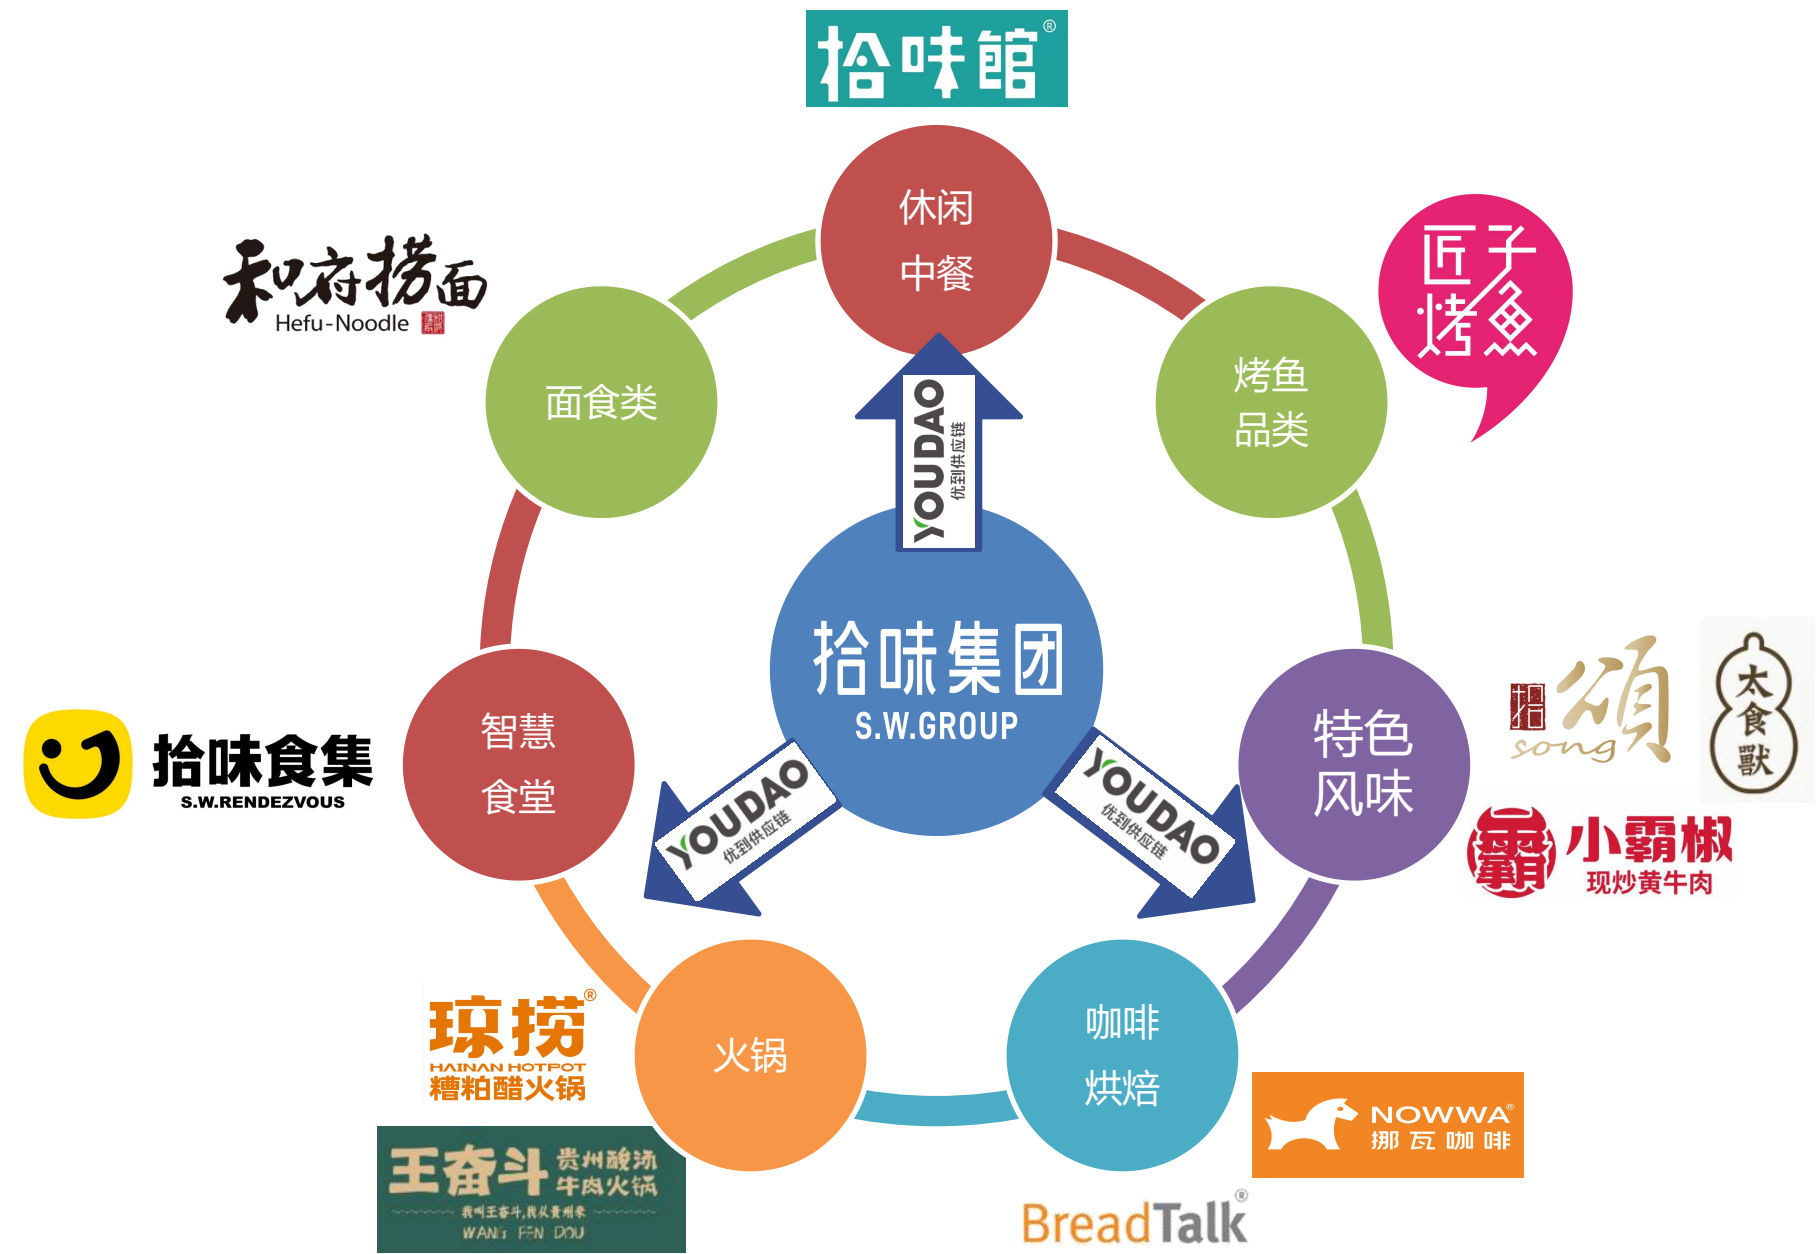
拾味館®

休闲
中餐

和府捞面
Hefu-Noodle

匠子
烤鱼

面食类

烤鱼
品类

YOUDAO
优到供应链

拾味集团
S.W.GROUP

拾味食集
S.W.RENDEZVOUS

智慧
食堂

YOUDAO
优到供应链

YOUDAO
优到供应链

特色
风味

拾
頌
song

太
食
獸

小霸椒
现炒黄牛肉

琼捞®
HAINAN HOTPOT
糟粕醋火锅

火锅

咖啡
烘焙

NOWWA®
挪瓦咖啡

王奋斗 贵州酸汤牛肉火锅
我叫王奋斗,我从贵州来
WANG FEN DOU

BreadTalk®